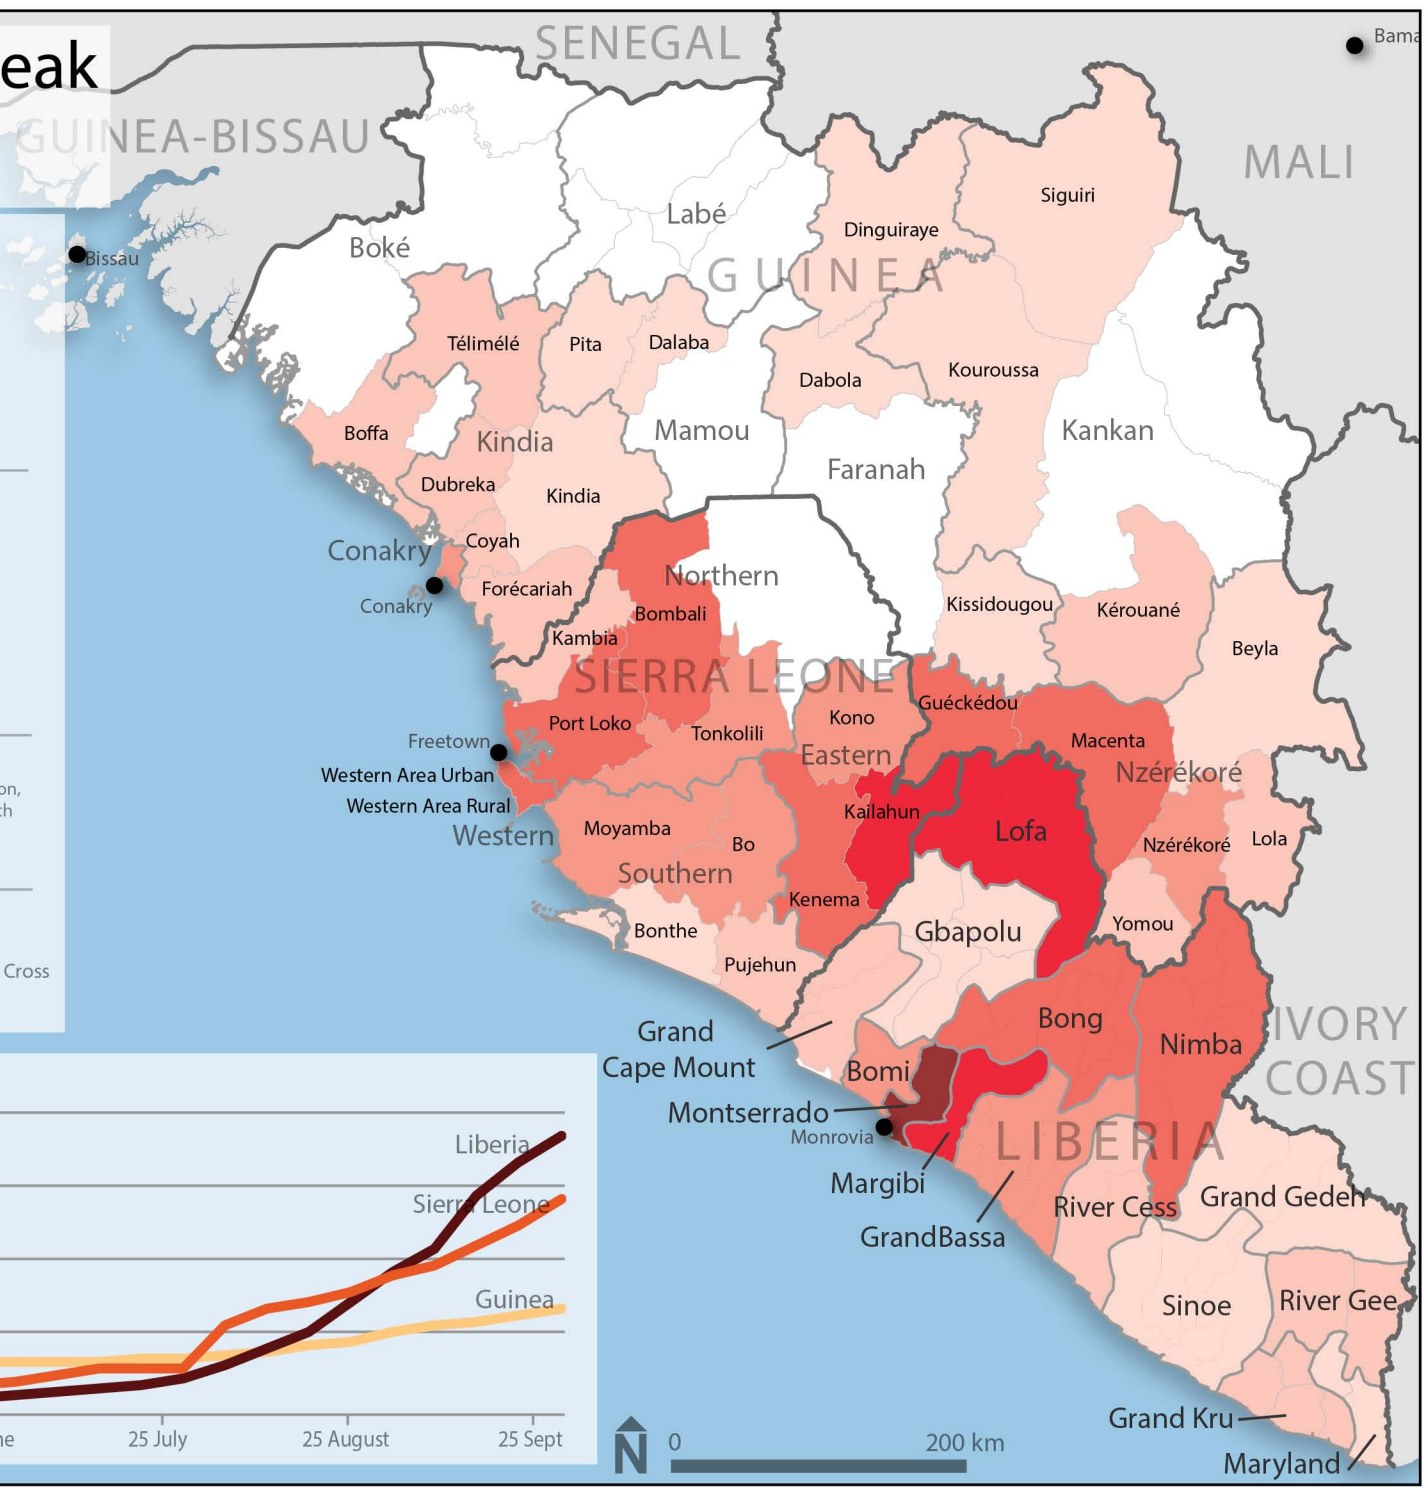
eak

SENEGAL

Bama

GUINEA-BISSAU

MALI

Bissau

Boké

Labé

Dinguiraye

Siguiri

GUINEA

Télimélé

Pita

Dalaba

Dabola

Kouroussa

Boffa

Kindia

Mamou

Kankan

Faranah

Dubreka

Kindia

Coyah

Conakry

Conakry

Forécariah

Northern

Bombali

Kissidougou

Kérouané

Kambia

Beyla

SIERRA LEONE

Guéckédou

Kono

Port Loko

Tonkolili

Freetown

Macenta

Eastern

Nzérékoré

Western Area Urban

on,

th

Western Area Rural

Kailahun

Lofa

Western

Moyamba

Bo

Nzérékoré

Lola

Southern

Kenema

Yomou

Bonthe

Gbapolu

Cross

Pujehun

Grand Cape Mount

Bong

Nimba

IVORY COAST

Bomi

Montserrado

Monrovia

Liberia

LIBERIA

Margibi

Sierra Leone

River Cess

Grand Gedeh

GrandBassa

Guinea

Sinoe

River Gee

Grand Kru

ne

25 July

25 August

25 Sept

N

0

200 km

Maryland